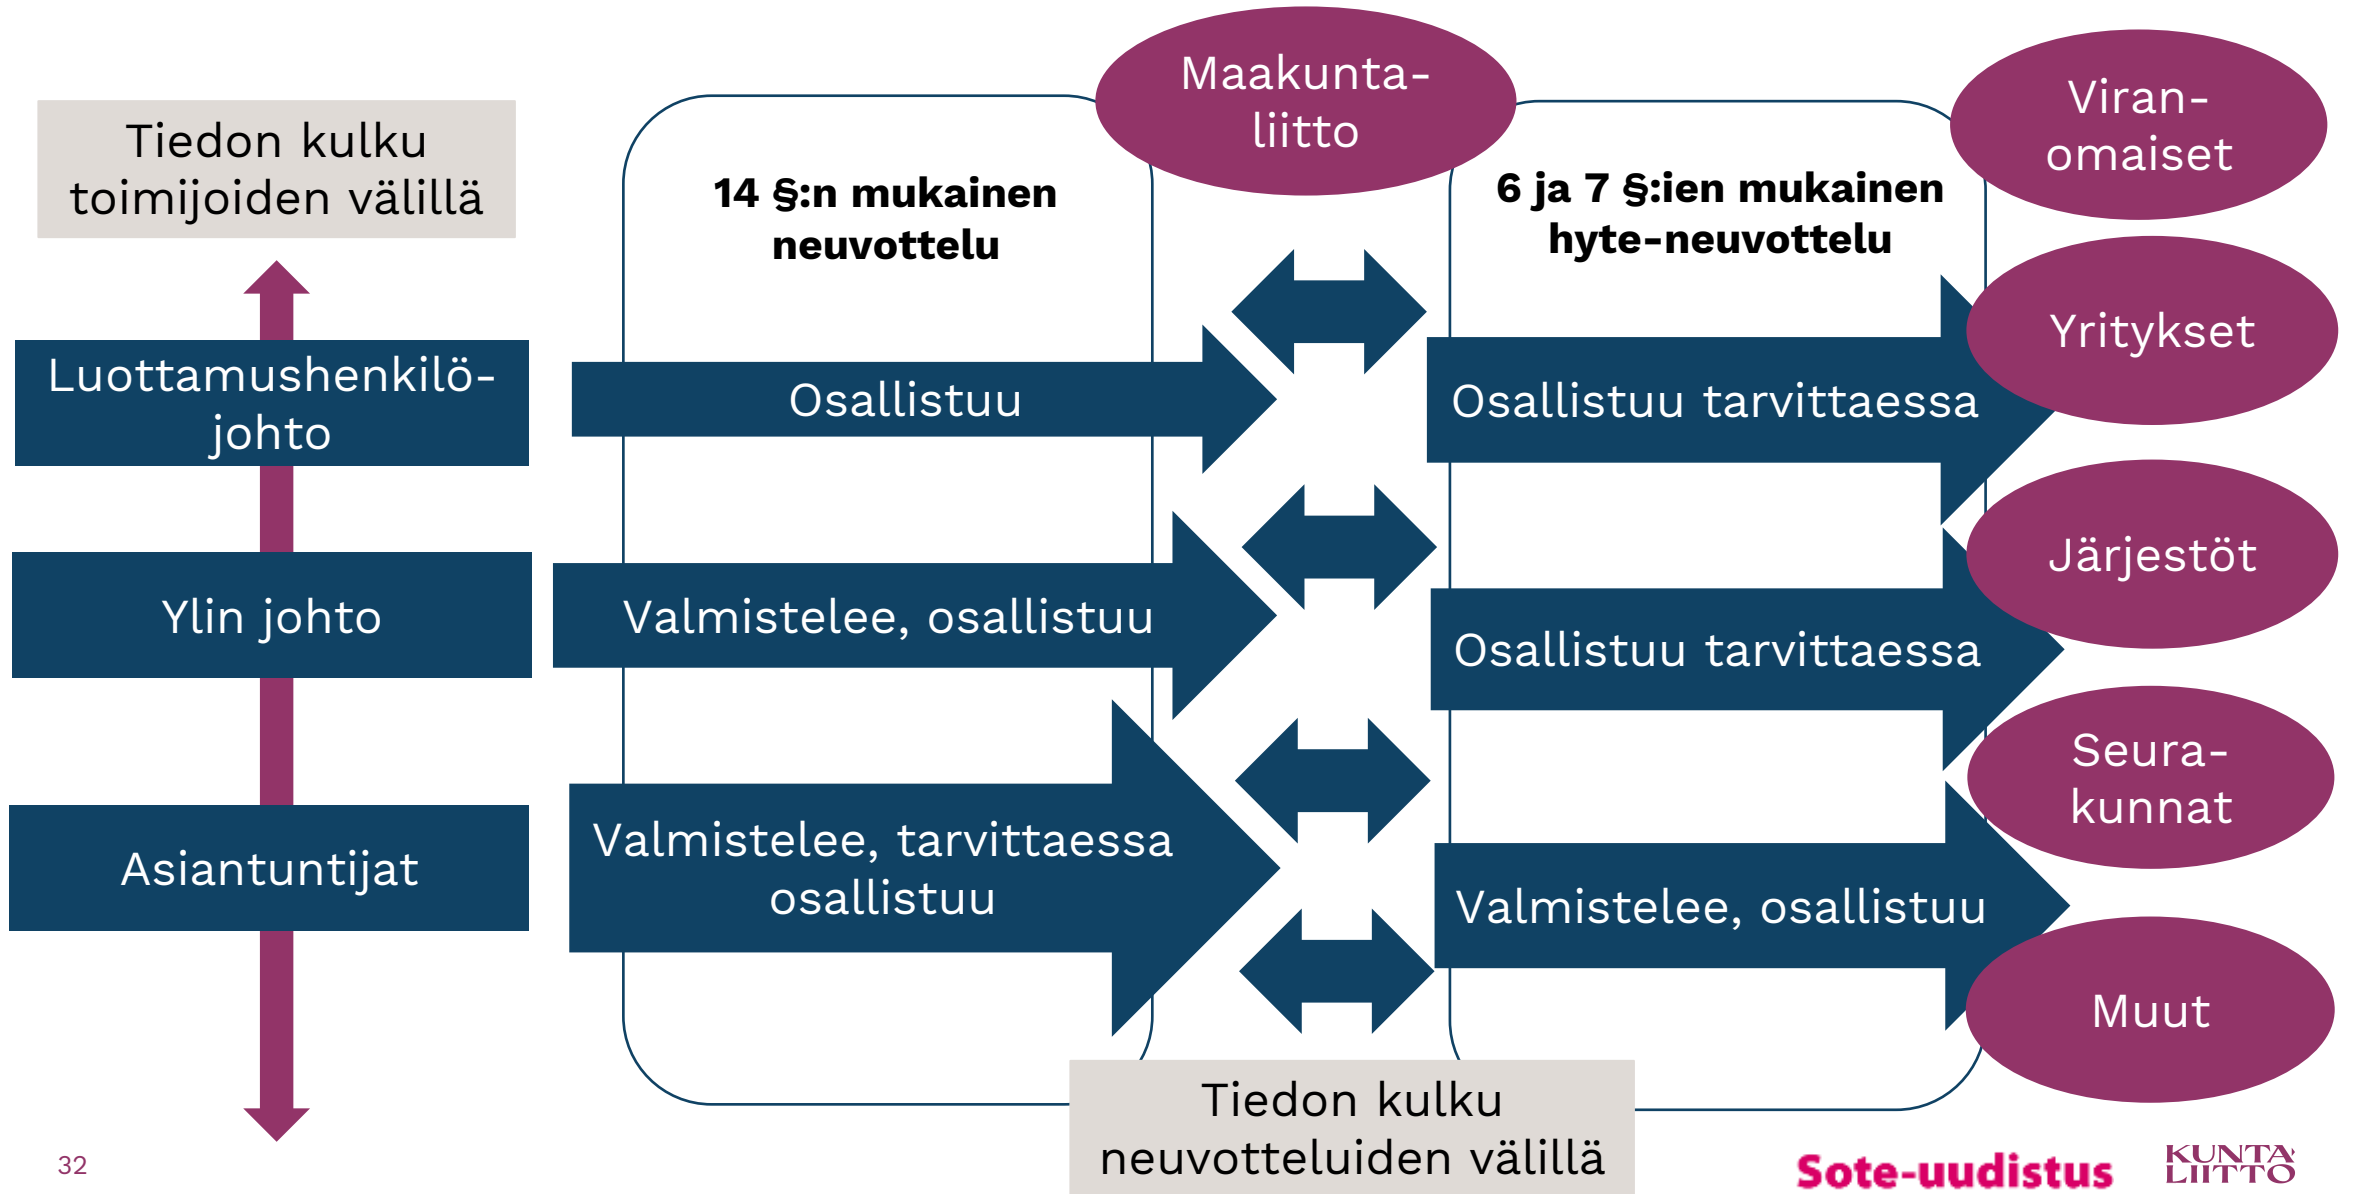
Tiedon kulku toimijoiden välillä

Luottamushenkilöjohto

Ylin johto

Asiantuntijat

14 §:n mukainen neuvottelu

Maakuntaliitto

6 ja 7 §:ien mukainen hyte-neuvottelu

Viranomaiset

Yritykset

Järjestöt

Seurakunnat

Muut

Osallistuu

Valmistelee, osallistuu

Valmistelee, tarvittaessa osallistuu

Osallistuu tarvittaessa

Osallistuu tarvittaessa

Valmistelee, osallistuu

Tiedon kulku neuvotteluiden välillä

32

Sote-uudistus

KUNTALIITTO